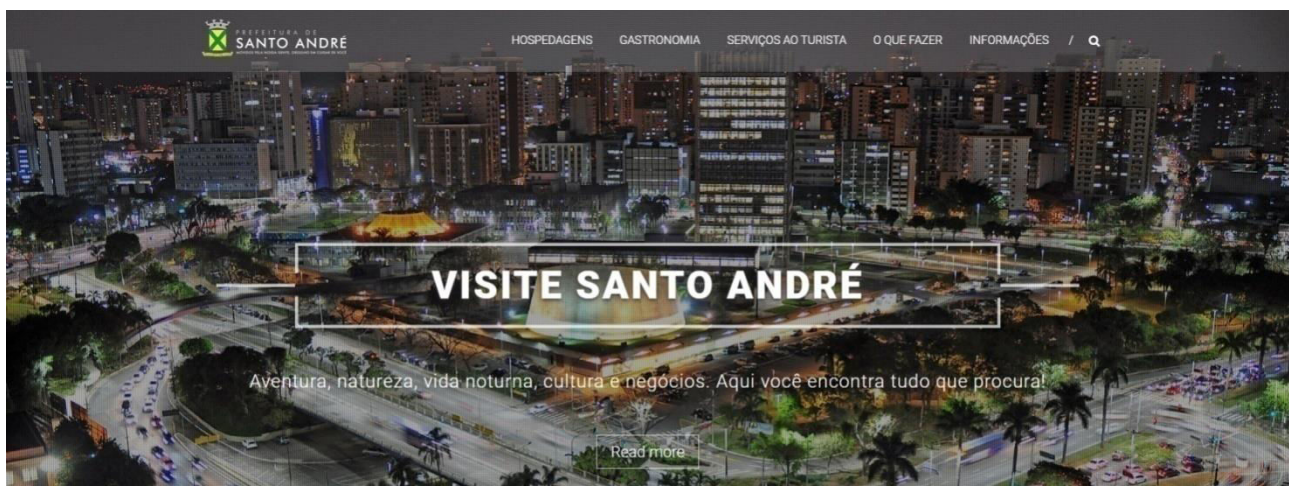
PREFEITURA DE
SANTO ANDRÉ
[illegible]

HOSPEDAGENS GASTRONOMIA SERVIÇOS AO TURISTA O QUE FAZER INFORMAÇÕES /

VISITE SANTO ANDRÉ

Aventura, natureza, vida noturna, cultura e negócios. Aqui você encontra tudo que procura!

Read more